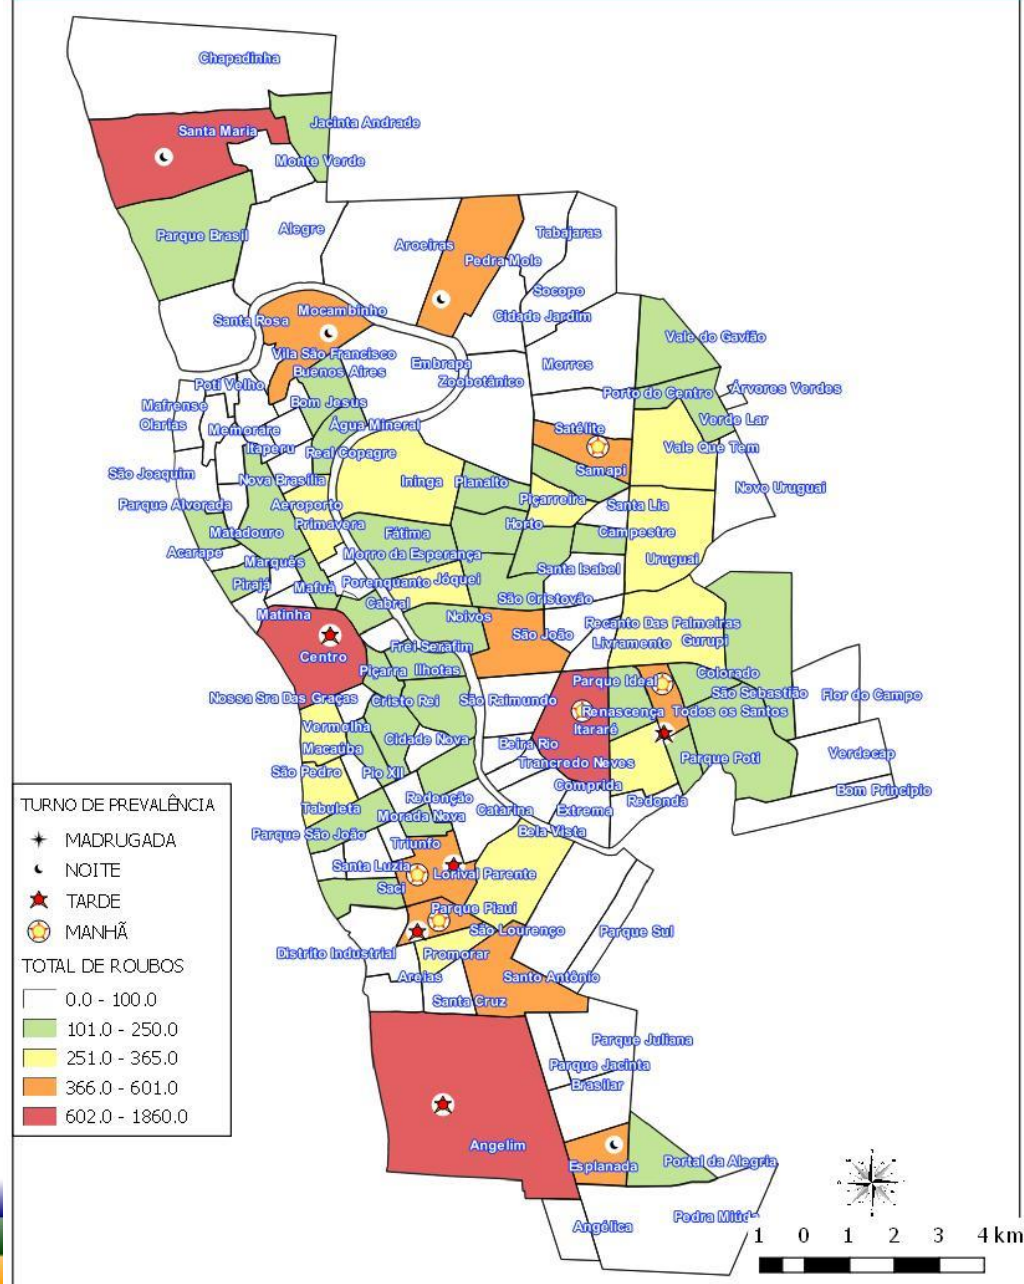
Chapadinha
Santa Maria
Jacinta Andrade
Monte Verde
Parque Brasil
Alegre
Aroeiras
Tabajaras
Pedra Mole
Socopo
Santa Rosa
Mocambinho
Cidade Jardim
Vale do Gavião
Vila São Francisco
Buenos Aires
Embrapa
Zoobotânico
Morros
Poti Velho
Porto do Centro
Árvores Verdes
Mafrense
Bom Jesus
Verde Lar
Olarias
Memorare
Água Mineral
Satélite
Itaperu
Real Copagre
Vale Que Tem
São Joaquim
Samapi
Nova Brasília
Ininga
Planalto
Novo Uruguai
Parque Alvorada
Aeroporto
Piçarreira
Santa Lia
Primavera
Matadouro
Fátima
Horto
Campestre
Acarape
Morro da Esperança
Uruguai
Marquês
Santa Isabel
Porenquanto
Jóquei
Pirajá
Mafuá
Cabral
São Cristovão
Matinha
Noivos
Recanto Das Palmeiras
São João
Livramento
Gurupi
Frei Serafim
Centro
Colorado
Piçarra
Ilhotas
Parque Ideal
São Sebastião
Flor do Campo
Nossa Sra Das Graças
Cristo Rei
São Raimundo
Renascença
Todos os Santos
Vermelha
Itararé
Macaúba
Cidade Nova
Beira Rio
Parque Poti
Verdecap
Tancredo Neves
São Pedro
Pio XII
Comprida
Bom Princípio
Redenção
Redonda
Tabuleta
Morada Nova
Catarina
Extrema
Parque São João
Bela Vista
Triunfo
Santa Luzia
Lourival Parente
Saci
Parque Piauí
São Lourenço
Parque Sul
Distrito Industrial
Promorar
Areias
Santo Antônio
Santa Cruz
Parque Juliana
Parque Jacinta
Brasilar
Angelim
Esplanada
Portal da Alegria
Angélica
Pedra Miúda

TURNO DE PREVALÊNCIA
MADRUGADA
NOITE
TARDE
MANHÃ
TOTAL DE ROUBOS
0.0 - 100.0
101.0 - 250.0
251.0 - 365.0
366.0 - 601.0
602.0 - 1860.0

1 0 1 2 3 4 km